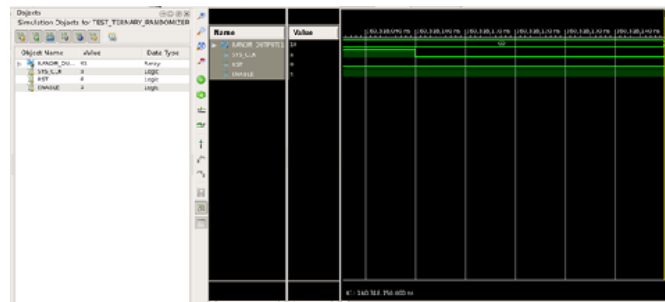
Objects

Simulation Objects for TEST_TERNARY_RANDOMIZER

| Object Name | Value | Data Type |
|---|---|---|
| RANDM_OU... | 43 | Array |
| SYS_CLK | 1 | Logic |
| RST | 0 | Logic |
| ENABLE | 1 | Logic |

| Name | Value |
|---|---|
| RANDM_OUTPUT[1 | 10 |
| SYS_CLK | 1 |
| RST | 0 |
| ENABLE | 1 |

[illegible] ns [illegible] ns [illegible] ns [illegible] ns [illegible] ns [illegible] ns

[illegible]

X1: 160,318,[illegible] ns